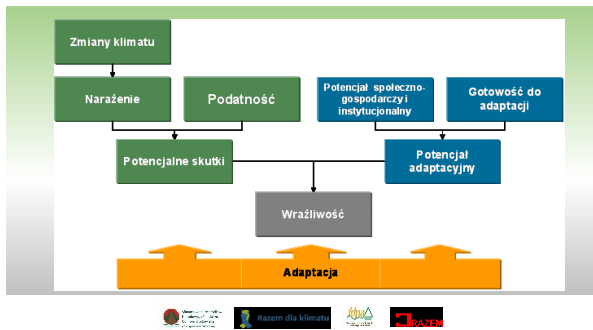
Zmiany klimatu

Narażenie

Podatność

Potencjał społeczno-gospodarczy i instytucjonalny

Gotowość do adaptacji

Potencjalne skutki

Potencjał adaptacyjny

Wrażliwość

Adaptacja

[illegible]

Razem dla klimatu

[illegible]

RAZEM